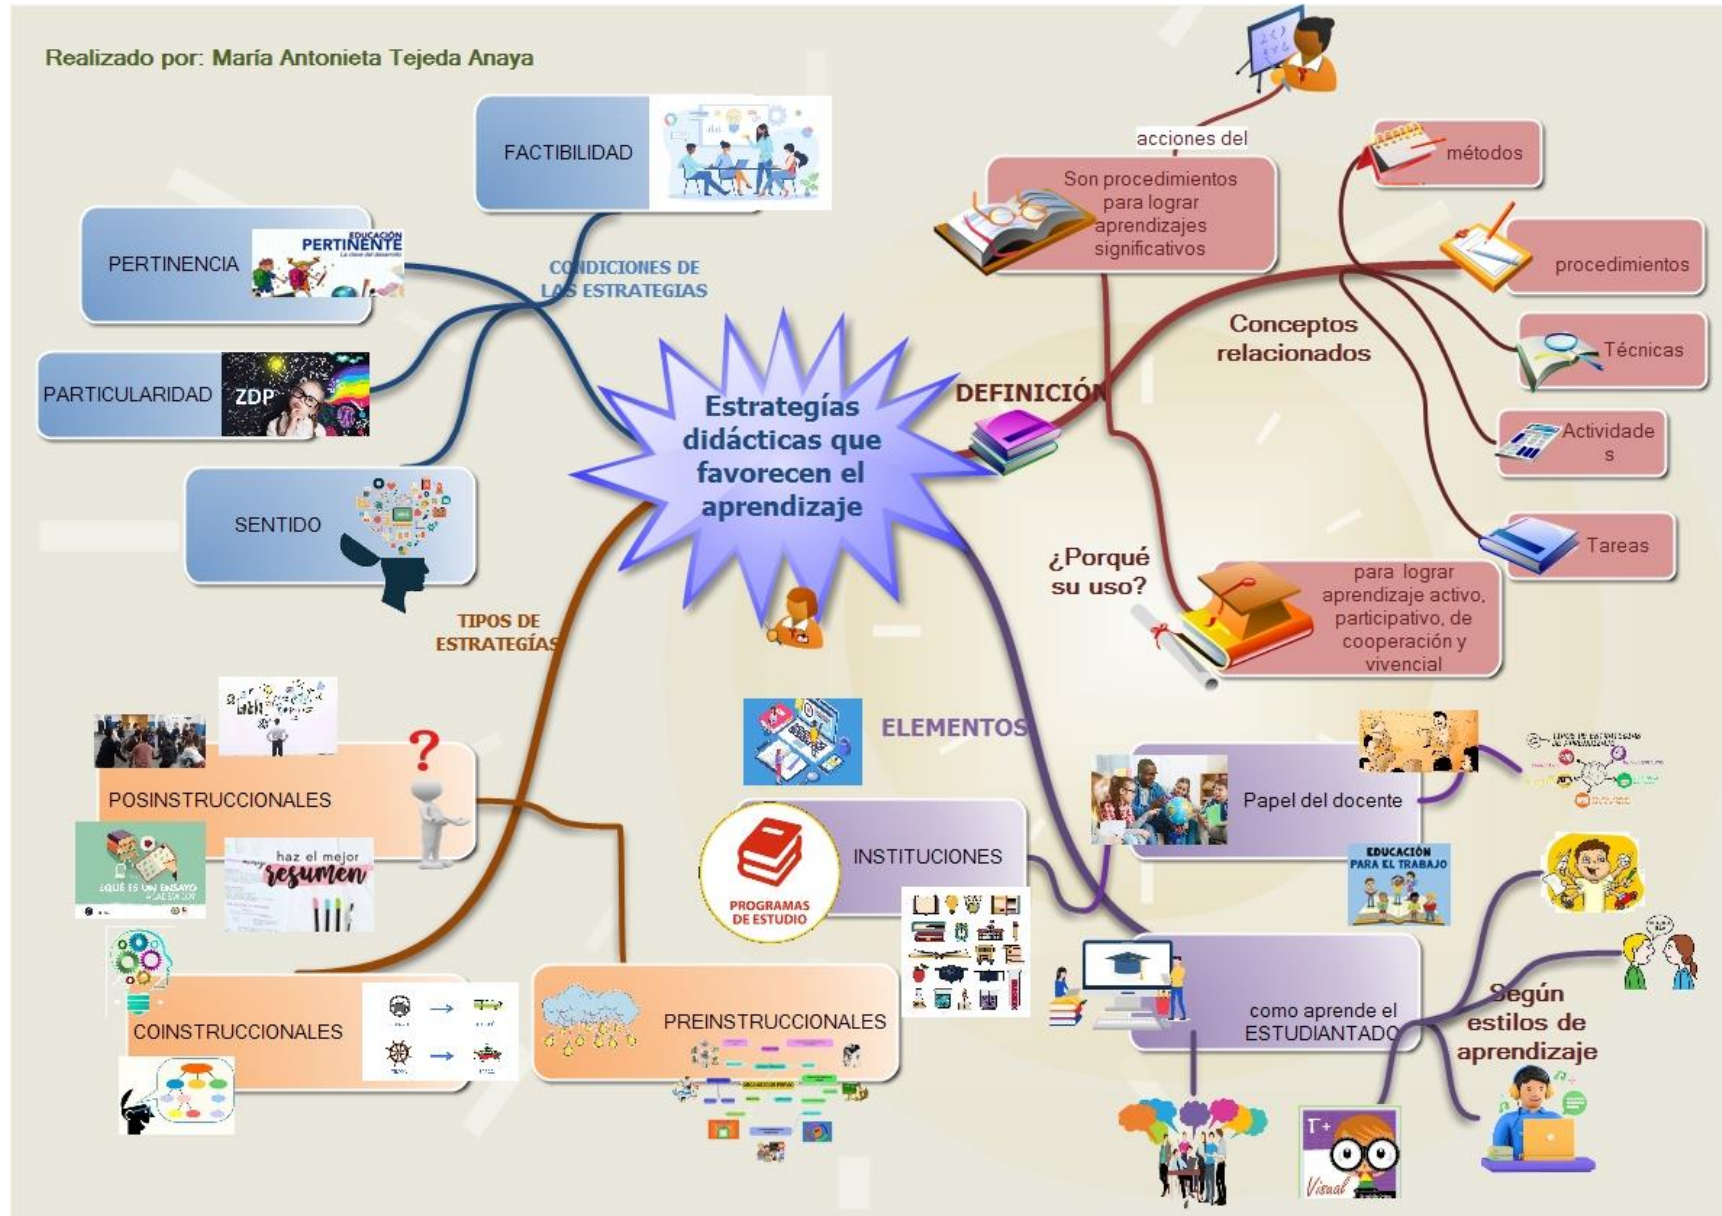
Realizado por: María Antonieta Tejeda Anaya

Estrategías didácticas que favorecen el aprendizaje

CONDICIONES DE LAS ESTRATEGIAS

FACTIBILIDAD

PERTINENCIA

EDUCACIÓN PERTINENTE

PARTICULARIDAD

ZDP

SENTIDO

DEFINICIÓN

acciones del

Son procedimientos para lograr aprendizajes significativos

Conceptos relacionados

métodos

procedimientos

Técnicas

Actividade s

Tareas

¿Porqué su uso?

para lograr aprendizaje activo, participativo, de cooperación y vivencial

TIPOS DE ESTRATEGÍAS

POSINSTRUCCIONALES

¿QUÉ ES UN ENSAYO

haz el mejor resumen

COINSTRUCCIONALES

PREINSTRUCCIONALES

ELEMENTOS

PROGRAMAS DE ESTUDIO

INSTITUCIONES

Papel del docente

EDUCACIÓN PARA EL TRABAJO

como aprende el ESTUDIANTADO

Según estilos de aprendizaje

Visual